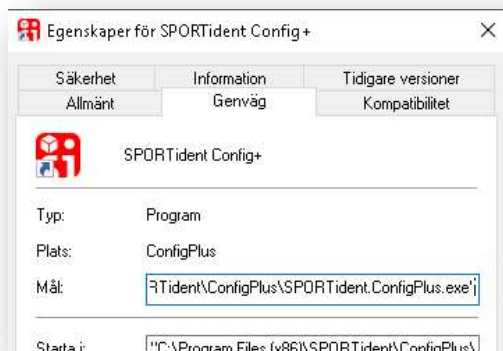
Egenskaper för SPORTident Config+

×

Säkerhet
Information
Tidigare versioner
Allmänt
Genväg
Kompatibilitet

SPORTident Config+

Typ: Program

Plats: ConfigPlus

Mål: RTident\ConfigPlus\SPORTident.ConfigPlus.exe"

Starta i: "C:\Program Files (x86)\SPORTident\ConfigPlus\